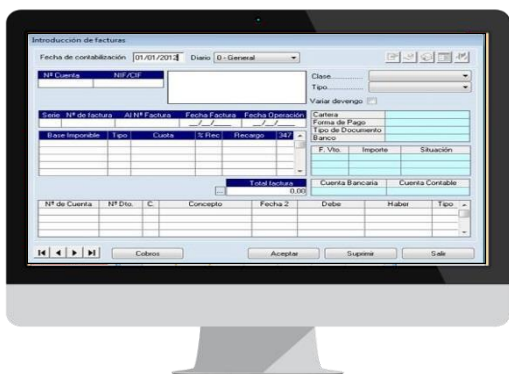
Introducción de facturas

Fecha de contabilización 01/01/2012 Diario 0 - General

Nº Cuenta NIF/CIF

Clase...............

Tipo...............

Variar devengo

Serie Nº de factura Al Nº Factura Fecha Factura Fecha Operación

__/__/__ __/__/__

Cartera

Forma de Pago

Tipo de Documento

Banco

| Base Imponible | Tipo | Cuota | % Rec | Recargo | 347 |
|---|---|---|---|---|---|
| | | | | | |

| F. Vto. | Importe | Situación |
|---|---|---|
| | | |

Total factura

0,00

Cuenta Bancaria Cuenta Contable

| Nº de Cuenta | Nº Dto. | C. | Concepto | Fecha 2 | Debe | Haber | Tipo |
|---|---|---|---|---|---|---|---|
| | | | | | | | |

Cobros

Aceptar Suprimir Salir